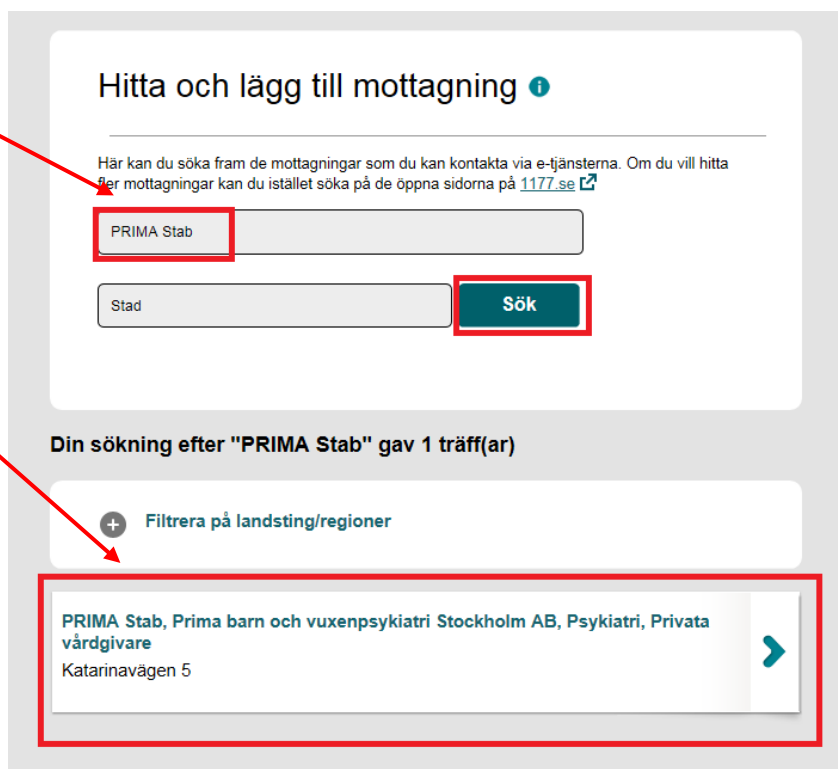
Hitta och lägg till mottagning

Här kan du söka fram de mottagningar som du kan kontakta via e-tjänsterna. Om du vill hitta fler mottagningar kan du istället söka på de öppna sidorna på 1177.se

PRIMA Stab

Stad

Sök

Din sökning efter "PRIMA Stab" gav 1 träff(ar)

Filtrera på landsting/regioner

PRIMA Stab, Prima barn och vuxenpsykiatri Stockholm AB, Psykiatri, Privata vårdgivare
Katarinavägen 5